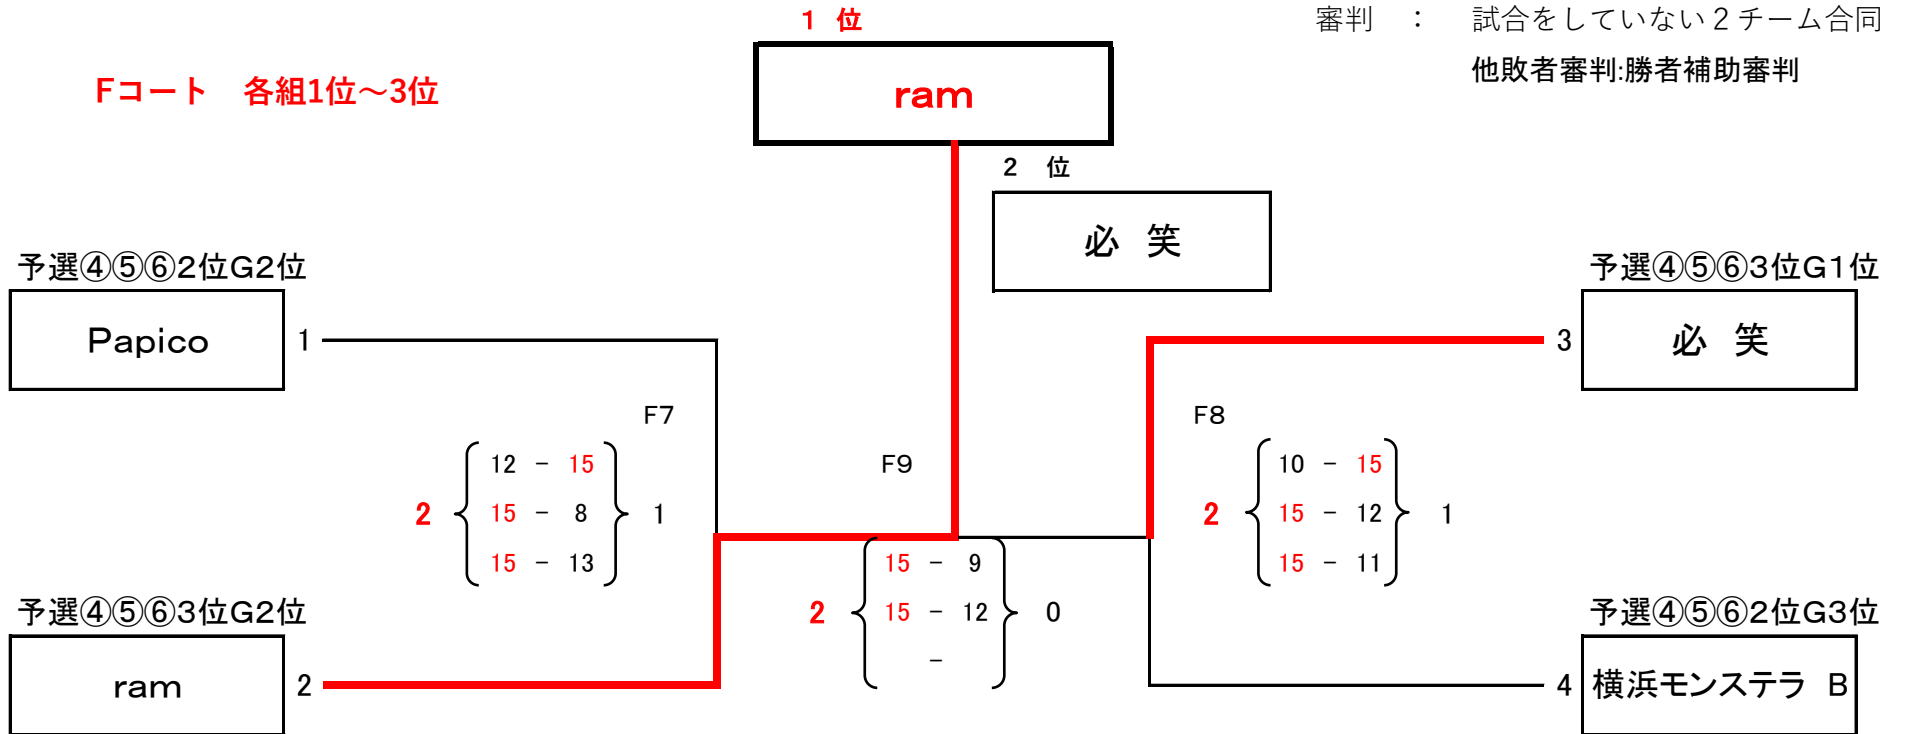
1 位

審判 ： 試合をしていない２チーム合同

他敗者審判:勝者補助審判

Fコート　各組1位～3位

ram

2 位

必 笑

予選④⑤⑥2位G2位

Papico

1

予選④⑤⑥3位G1位

3

必 笑

F7

F9

F8

12 － 15
15 － 8
15 － 13

2

1

10 － 15
15 － 12
15 － 11

2

1

15 － 9
15 － 12
－

2

0

予選④⑤⑥3位G2位

ram

2

予選④⑤⑥2位G3位

4

横浜モンステラ B